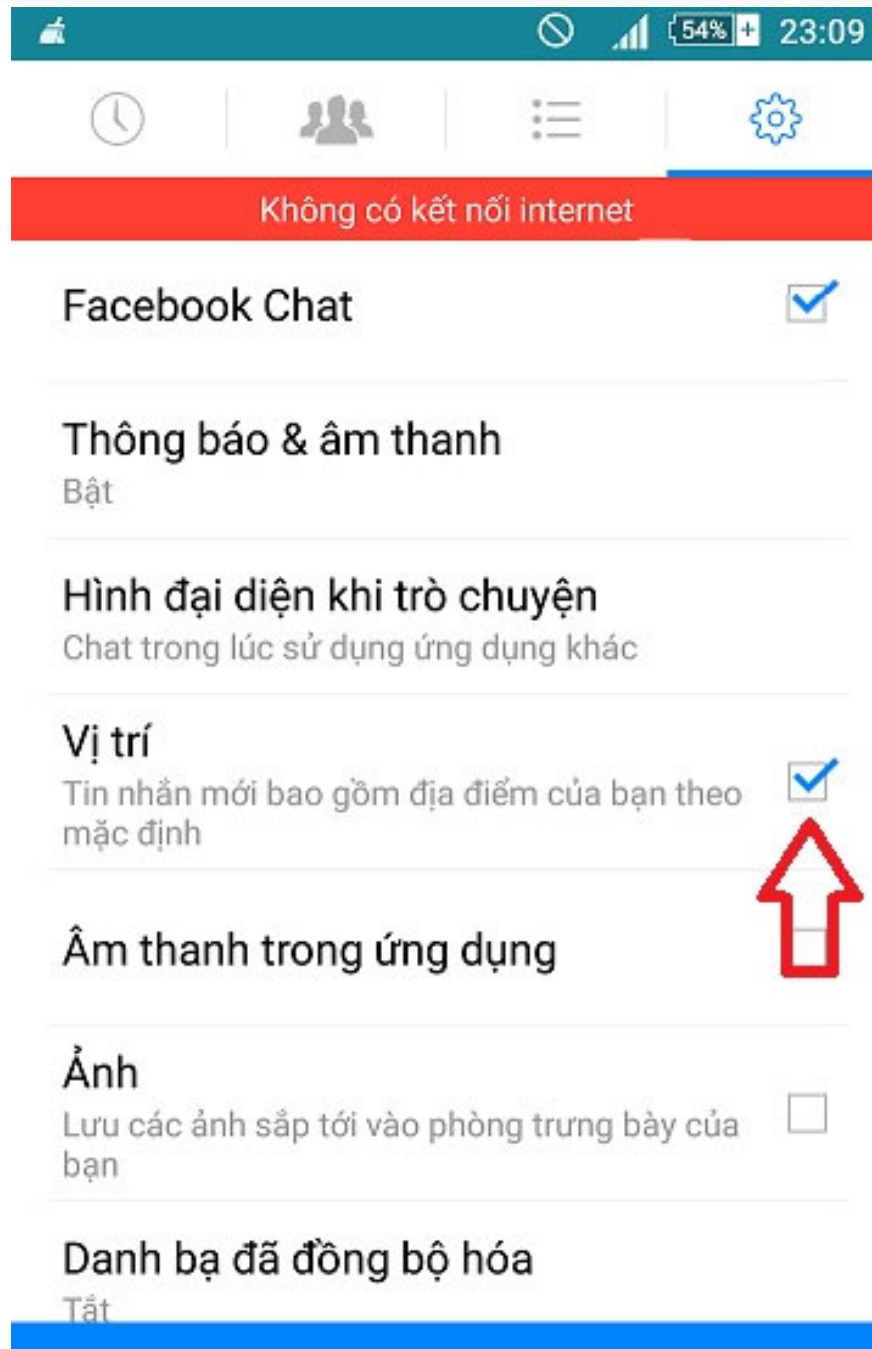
54% 23:09

Không có kết nối internet

Facebook Chat

Thông báo & âm thanh
Bật

Hình đại diện khi trò chuyện
Chat trong lúc sử dụng ứng dụng khác

Vị trí
Tin nhắn mới bao gồm địa điểm của bạn theo mặc định

Âm thanh trong ứng dụng

Ảnh
Lưu các ảnh sắp tới vào phòng trưng bày của bạn

Danh bạ đã đồng bộ hóa
Tắt